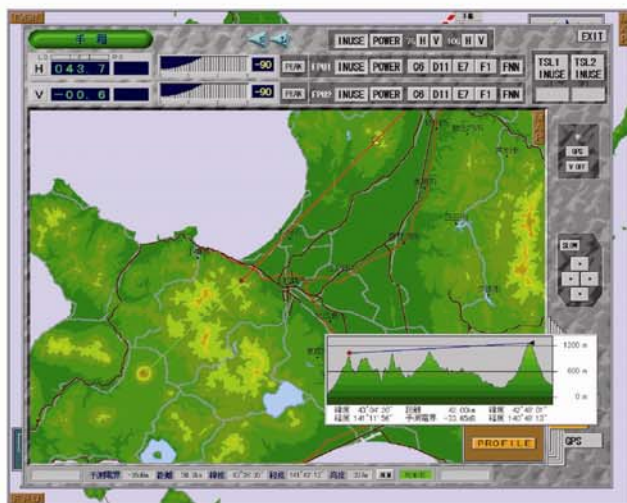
千歳
EXIT
H 043.7
V -00.6
-90
-90
INUSE POWER H V H V
PEAK INUSE POWER C6 D11 E7 F1 FNN
PEAK INUSE POWER C6 D11 E7 F1 FNN
TSL1 INUSE
TSL2 INUSE
GPS
V OFF
1200 m
600 m
0 m
緯度 43°04'30"
経度 141°11'56"
距離 42.00km
予測電界 -33.0dB
緯度 42°48'01"
経度 140°40'13"
PROFILE
GPS
予測電界 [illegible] 距離 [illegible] 緯度 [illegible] 経度 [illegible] 高度 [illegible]